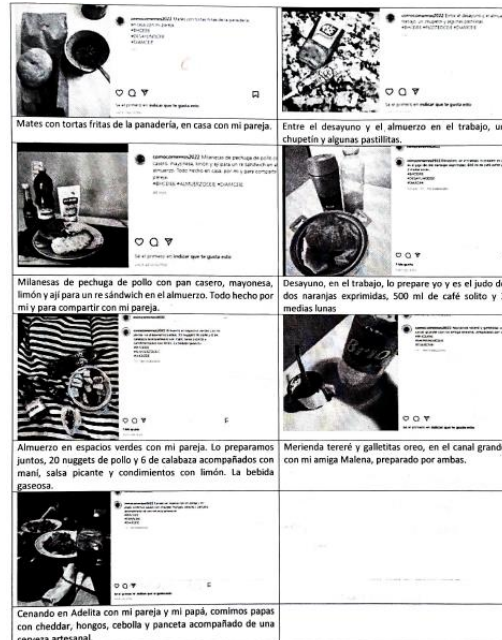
comocomemos2022 Mates con tortas fritas de la panadería, en casa con mi pareja. #HOGAR #DESAYUNO20 #DIARIO8

Sé el primero en indicar que te gusta esto

Mates con tortas fritas de la panadería, en casa con mi pareja.

comocomemos2022 Entre el desayuno y el almuerzo en el trabajo, un chupetín y algunas pastillitas. #HOGAR #PASTEO20 #DIARIO8

Sé el primero en indicar que te gusta esto

Entre el desayuno y el almuerzo en el trabajo, un chupetín y algunas pastillitas.

comocomemos2022 Milanesas de pechuga de pollo con pan casero, mayonesa, limón y ají para un re sándwich en el almuerzo. Todo hecho en casa, por mi y para compartir con mi pareja. #HOGAR #ALMUERZO20 #DIARIO8

Sé el primero en indicar que te gusta esto

Milanesas de pechuga de pollo con pan casero, mayonesa, limón y ají para un re sándwich en el almuerzo. Todo hecho por mi y para compartir con mi pareja.

comocomemos2022 Desayuno, en el trabajo, lo prepare yo y es el judo de dos naranjas exprimidas, 500 ml de café solito y 2 medias lunas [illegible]

Desayuno, en el trabajo, lo prepare yo y es el judo de dos naranjas exprimidas, 500 ml de café solito y 2 medias lunas

comocomemos2022 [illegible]

Almuerzo en espacios verdes con mi pareja. Lo preparamos juntos, 20 nuggets de pollo y 6 de calabaza acompañados con maní, salsa picante y condimentos con limón. La bebida gaseosa.

comocomemos2022 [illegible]

Sé el primero en indicar que te gusta esto

Merienda tereré y galletitas oreo, en el canal grande con mi amiga Malena, preparado por ambas.

comocomemos2022 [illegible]

Cenando en Adelita con mi pareja y mi papá, comimos papas con cheddar, hongos, cebolla y panceta acompañado de una cerveza artesanal.